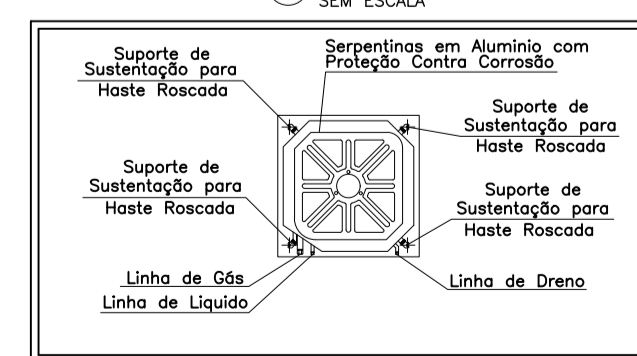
SEM ESCALA

Suporte de Sustentação para Haste Roscada

Serpentinas em Aluminio com Proteção Contra Corrosão

Suporte de Sustentação para Haste Roscada

Suporte de Sustentação para Haste Roscada

Suporte de Sustentação para Haste Roscada

Linha de Gás

Linha de Liquido

Linha de Dreno